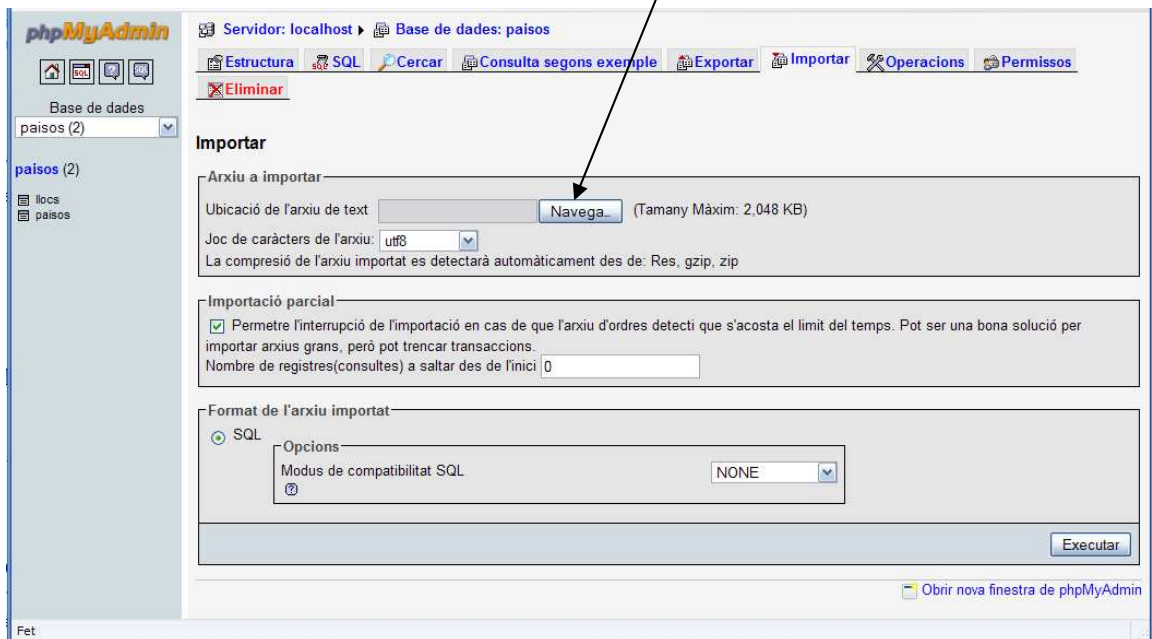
phpMyAdmin

Base de dades
paisos (2)

paisos (2)

llocs
paisos

Servidor: localhost ▸ Base de dades: paisos

Estructura SQL Cercar Consulta segons exemple Exportar Importar Operacions Permissos
Eliminar

Importar

Arxiu a importar
Ubicació de l'arxiu de text Navega... (Tamany Màxim: 2,048 KB)
Joc de caràcters de l'arxiu: utf8
La compresió de l'arxiu importat es detectarà automàticament des de: Res, gzip, zip

Importació parcial
Permetre l'interrupció de l'importació en cas de que l'arxiu d'ordres detecti que s'acosta el limit del temps. Pot ser una bona solució per importar arxius grans, però pot trencar transaccions.
Nombre de registres(consultes) a saltar des de l'inici 0

Format de l'arxiu importat
SQL
Opcions
Modus de compatibilitat SQL NONE

Executar

Obrir nova finestra de phpMyAdmin

Fet